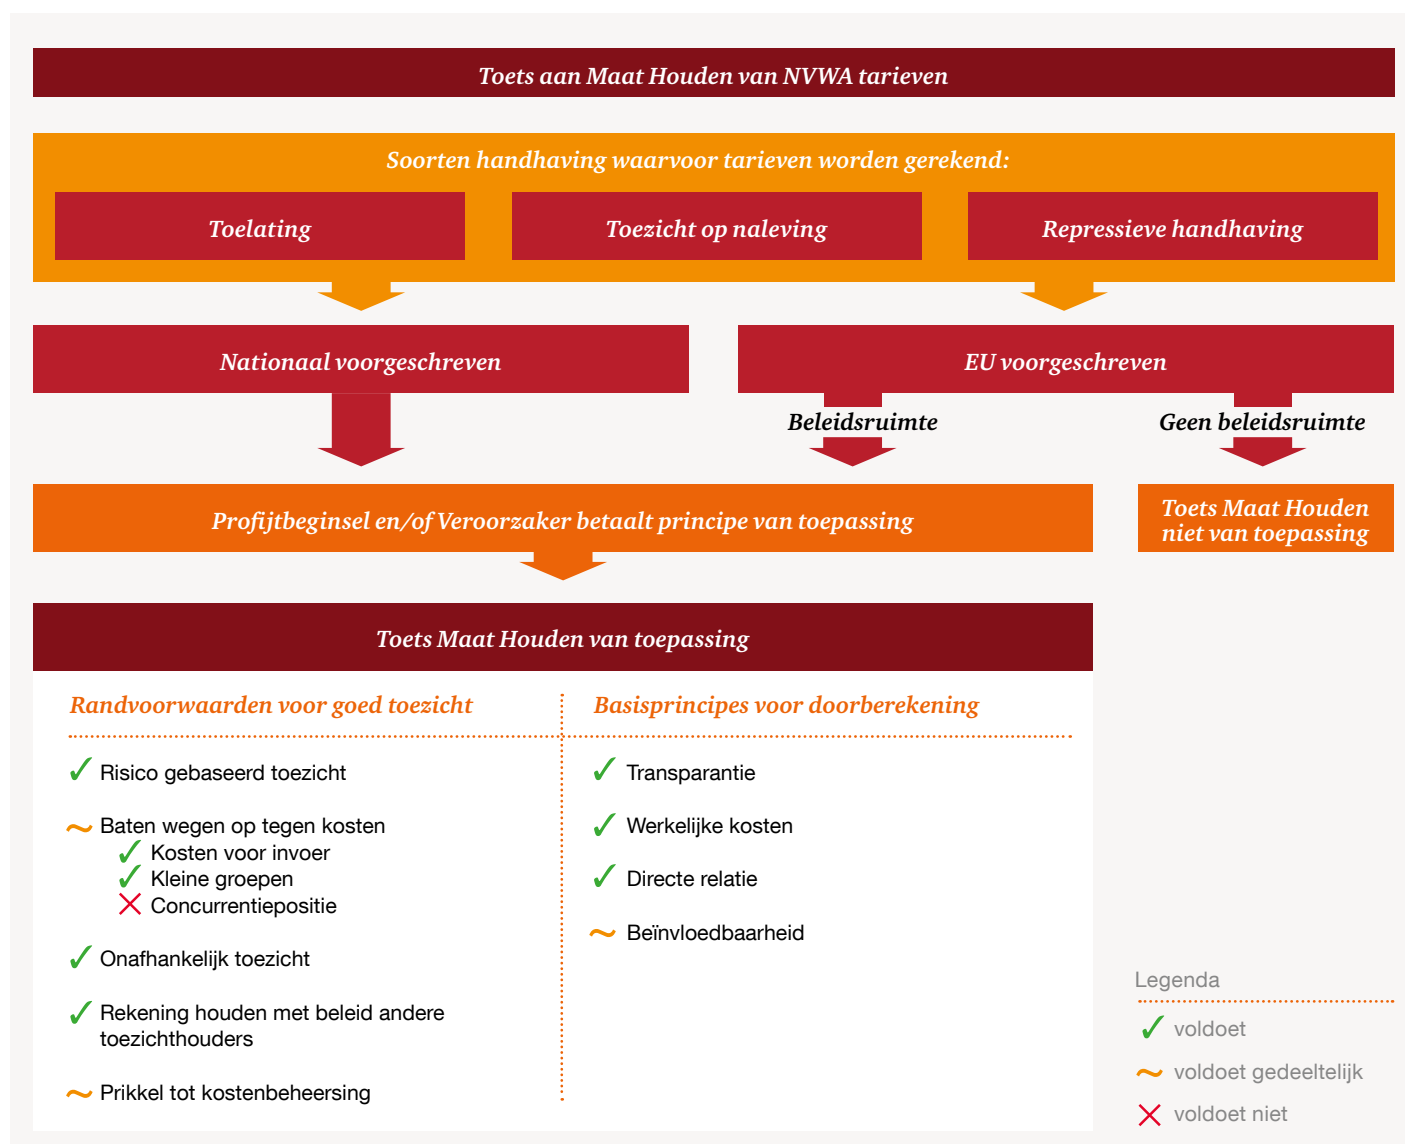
Toets aan Maat Houden van NVWA tarieven

Soorten handhaving waarvoor tarieven worden gerekend:

Toelating

Toezicht op naleving

Repressieve handhaving

Nationaal voorgeschreven

EU voorgeschreven

Beleidsruimte

Geen beleidsruimte

Profijtbeginsel en/of Veroorzaker betaalt principe van toepassing

Toets Maat Houden niet van toepassing

Toets Maat Houden van toepassing

Randvoorwaarden voor goed toezicht

✓ Risico gebaseerd toezicht

~ Baten wegen op tegen kosten
✓ Kosten voor invoer
✓ Kleine groepen
✗ Concurrentiepositie

✓ Onafhankelijk toezicht

✓ Rekening houden met beleid andere toezichthouders

~ Prikkel tot kostenbeheersing

Basisprincipes voor doorberekening

✓ Transparantie

✓ Werkelijke kosten

✓ Directe relatie

~ Beïnvloedbaarheid

Legenda

✓ voldoet

~ voldoet gedeeltelijk

✗ voldoet niet